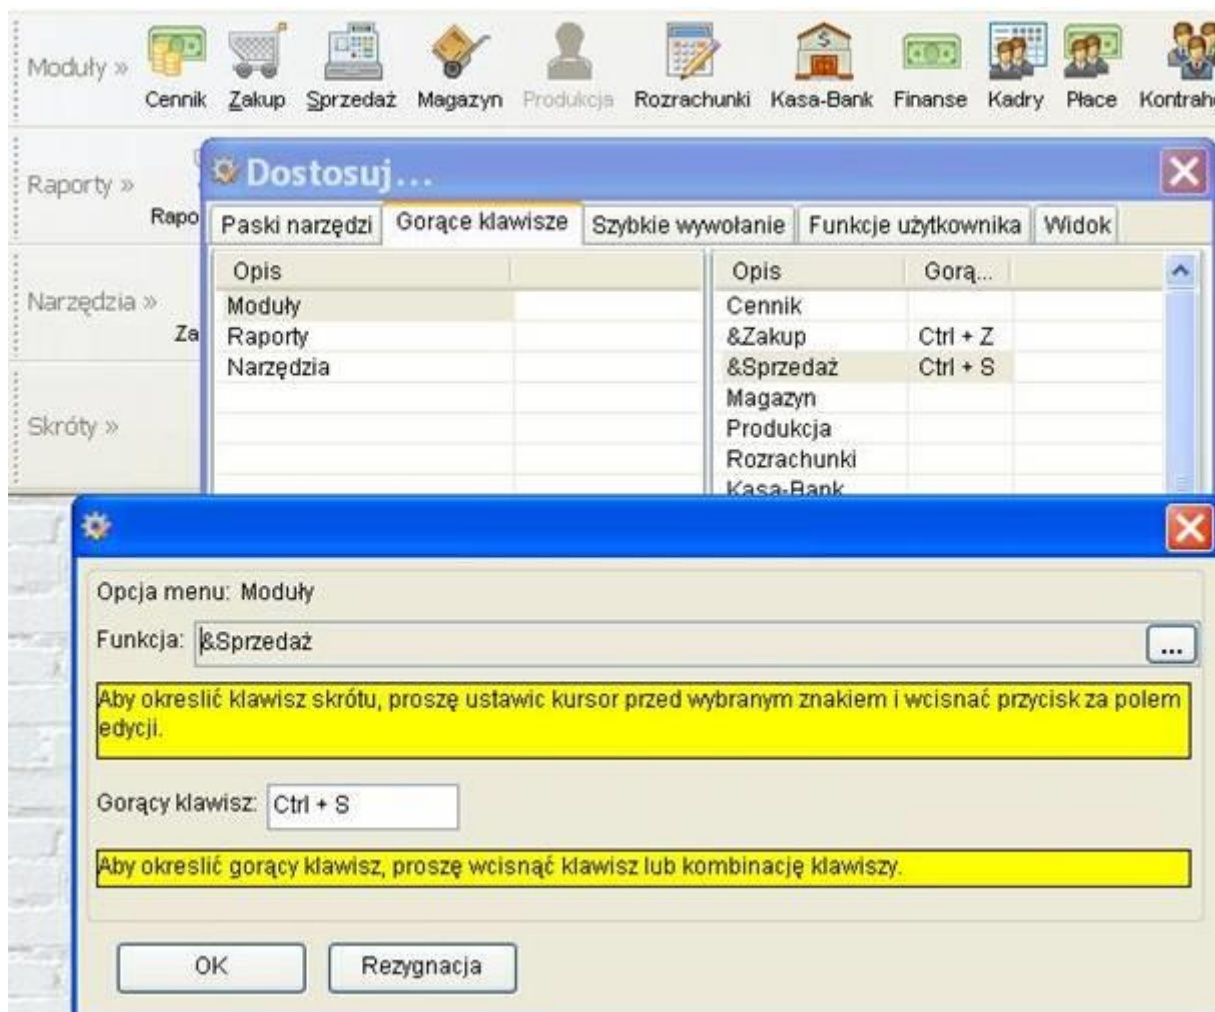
Moduły » Cennik Zakup Sprzedaż Magazyn Produkcja Rozrachunki Kasa-Bank Finanse Kadry Płace Kontrah

Raporty » Rapo

Narzędzia » Za

Skróty »

Dostosuj...

Paski narzędzi | Gorące klawisze | Szybkie wywołanie | Funkcje użytkownika | Widok

| Opis | |
|---|---|
| Moduły | |
| Raporty | |
| Narzędzia | |

| Opis | Gorą... |
|---|---|
| Cennik | |
| &Zakup | Ctrl + Z |
| &Sprzedaż | Ctrl + S |
| Magazyn | |
| Produkcja | |
| Rozrachunki | |
| Kasa-Bank | |

Opcja menu: Moduły

Funkcja: &Sprzedaż ...

Aby okreslić klawisz skrótu, proszę ustawic kursor przed wybranym znakiem i wcisnać przycisk za polem edycji.

Gorący klawisz: Ctrl + S

Aby okreslić gorący klawisz, proszę wcisnąć klawisz lub kombinację klawiszy.

OK Rezygnacja